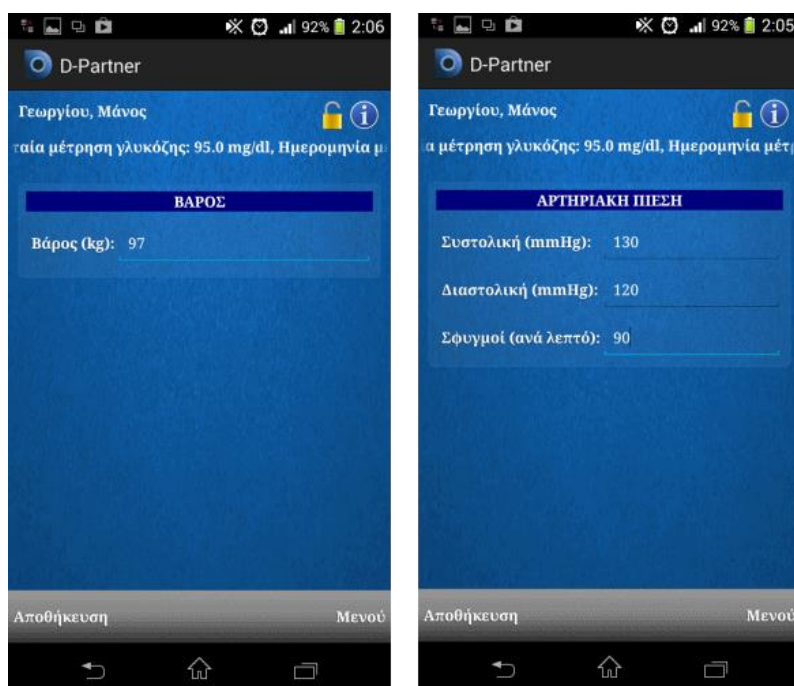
92% 2:06

D-Partner

Γεωργίου, Μάνος

ταία μέτρηση γλυκόζης: 95.0 mg/dl, Ημερομηνία μ

ΒΑΡΟΣ

Βάρος (kg): 97

Αποθήκευση

Μενού

92% 2:05

D-Partner

Γεωργίου, Μάνος

α μέτρηση γλυκόζης: 95.0 mg/dl, Ημερομηνία μέτ

ΑΡΤΗΡΙΑΚΗ ΠΙΕΣΗ

Συστολική (mmHg): 130

Διαστολική (mmHg): 120

Σφυγμοί (ανά λεπτό): 90

Αποθήκευση

Μενού